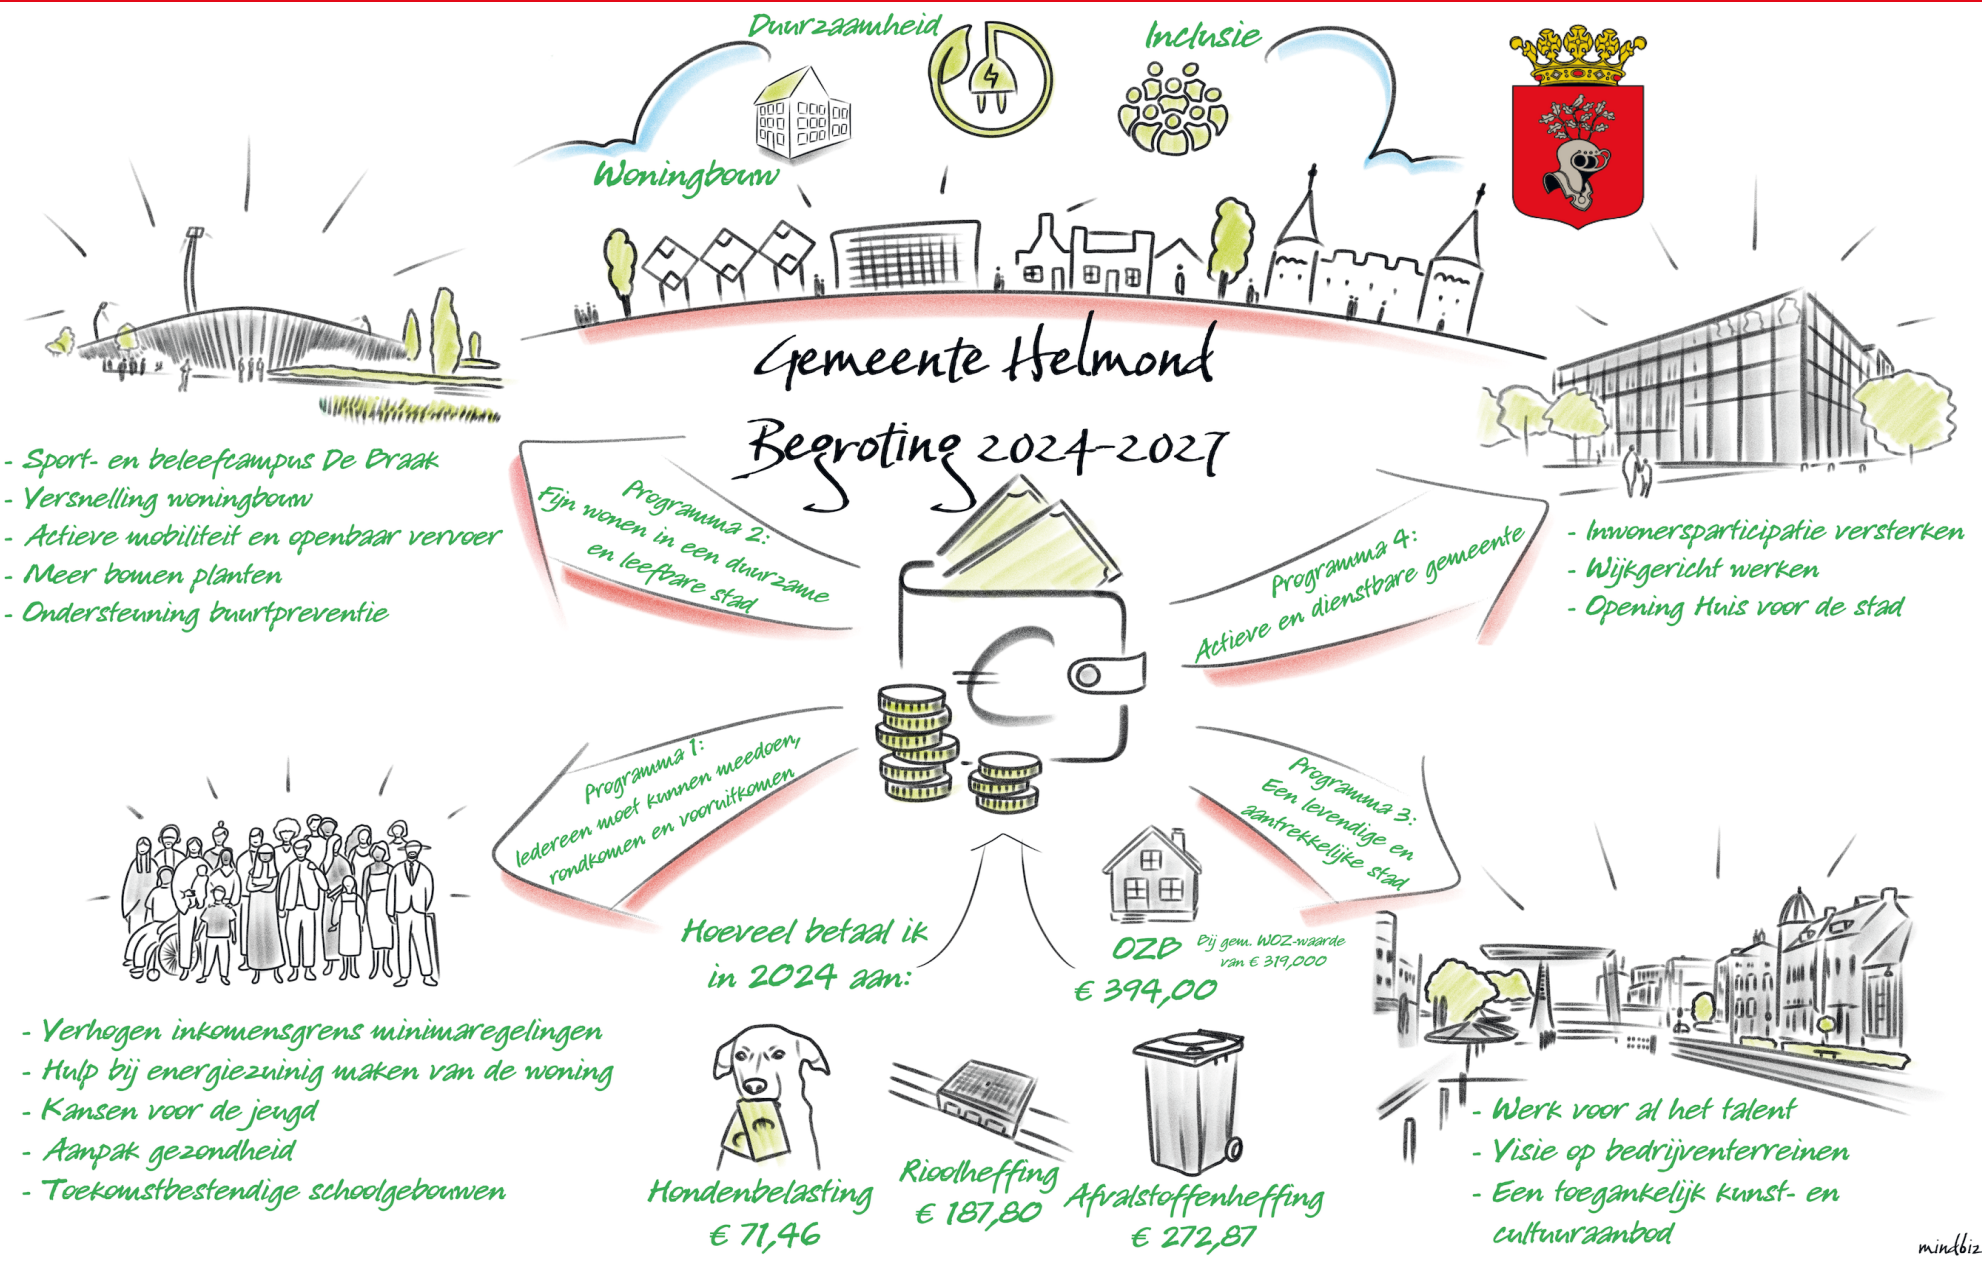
Duurzaamheid

Inclusie

Woningbouw

Gemeente Helmond

Begroting 2024-2027

- Sport- en beleefcampus De Braak
- Versnelling woningbouw
- Actieve mobiliteit en openbaar vervoer
- Meer bomen planten
- Ondersteuning buurtpreventie

Programma 2: Fijn wonen in een duurzame en leefbare stad

Programma 4: Actieve en dienstbare gemeente

- Inwonersparticipatie versterken
- Wijkgericht werken
- Opening Huis voor de stad

Programma 1: Iedereen moet kunnen meedoen, rondkomen en vooruitkomen

Programma 3: Een levendige en aantrekkelijke stad

Hoeveel betaal ik in 2024 aan:

OZB Bij gem. WOZ-waarde van € 319,000
€ 394,00

- Verhogen inkomensgrens minimaregelingen
- Hulp bij energiezuinig maken van de woning
- Kansen voor de jeugd
- Aanpak gezondheid
- Toekomstbestendige schoolgebouwen

Hondenbelasting
€ 71,46

Rioolheffing
€ 187,80

Afvalstoffenheffing
€ 272,87

- Werk voor al het talent
- Visie op bedrijventerreinen
- Een toegankelijk kunst- en cultuuraanbod

mindbiz